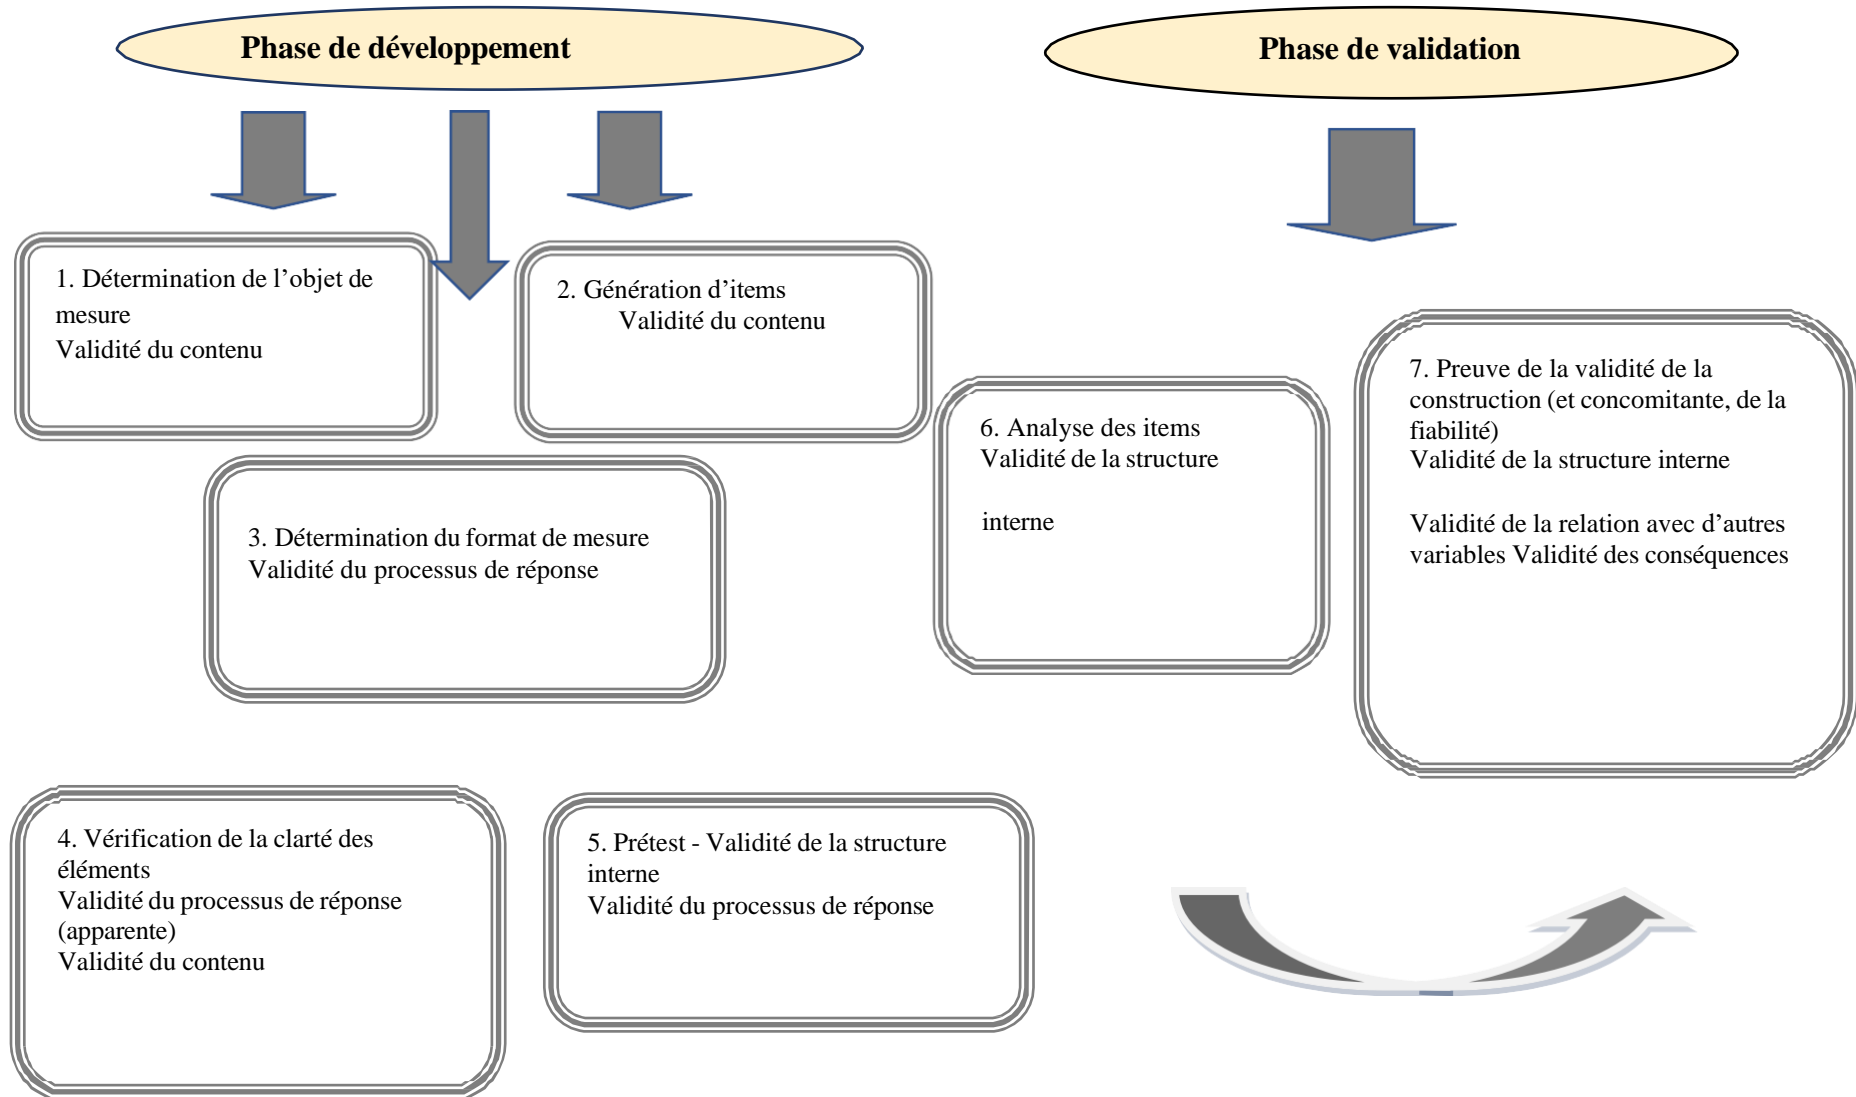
Phase de développement

Phase de validation

1. Détermination de l’objet de mesure
Validité du contenu

2. Génération d’items
Validité du contenu

3. Détermination du format de mesure
Validité du processus de réponse

6. Analyse des items
Validité de la structure

interne

7. Preuve de la validité de la construction (et concomitante, de la fiabilité)
Validité de la structure interne

Validité de la relation avec d’autres variables Validité des conséquences

4. Vérification de la clarté des éléments
Validité du processus de réponse (apparente)
Validité du contenu

5. Prétest - Validité de la structure interne
Validité du processus de réponse